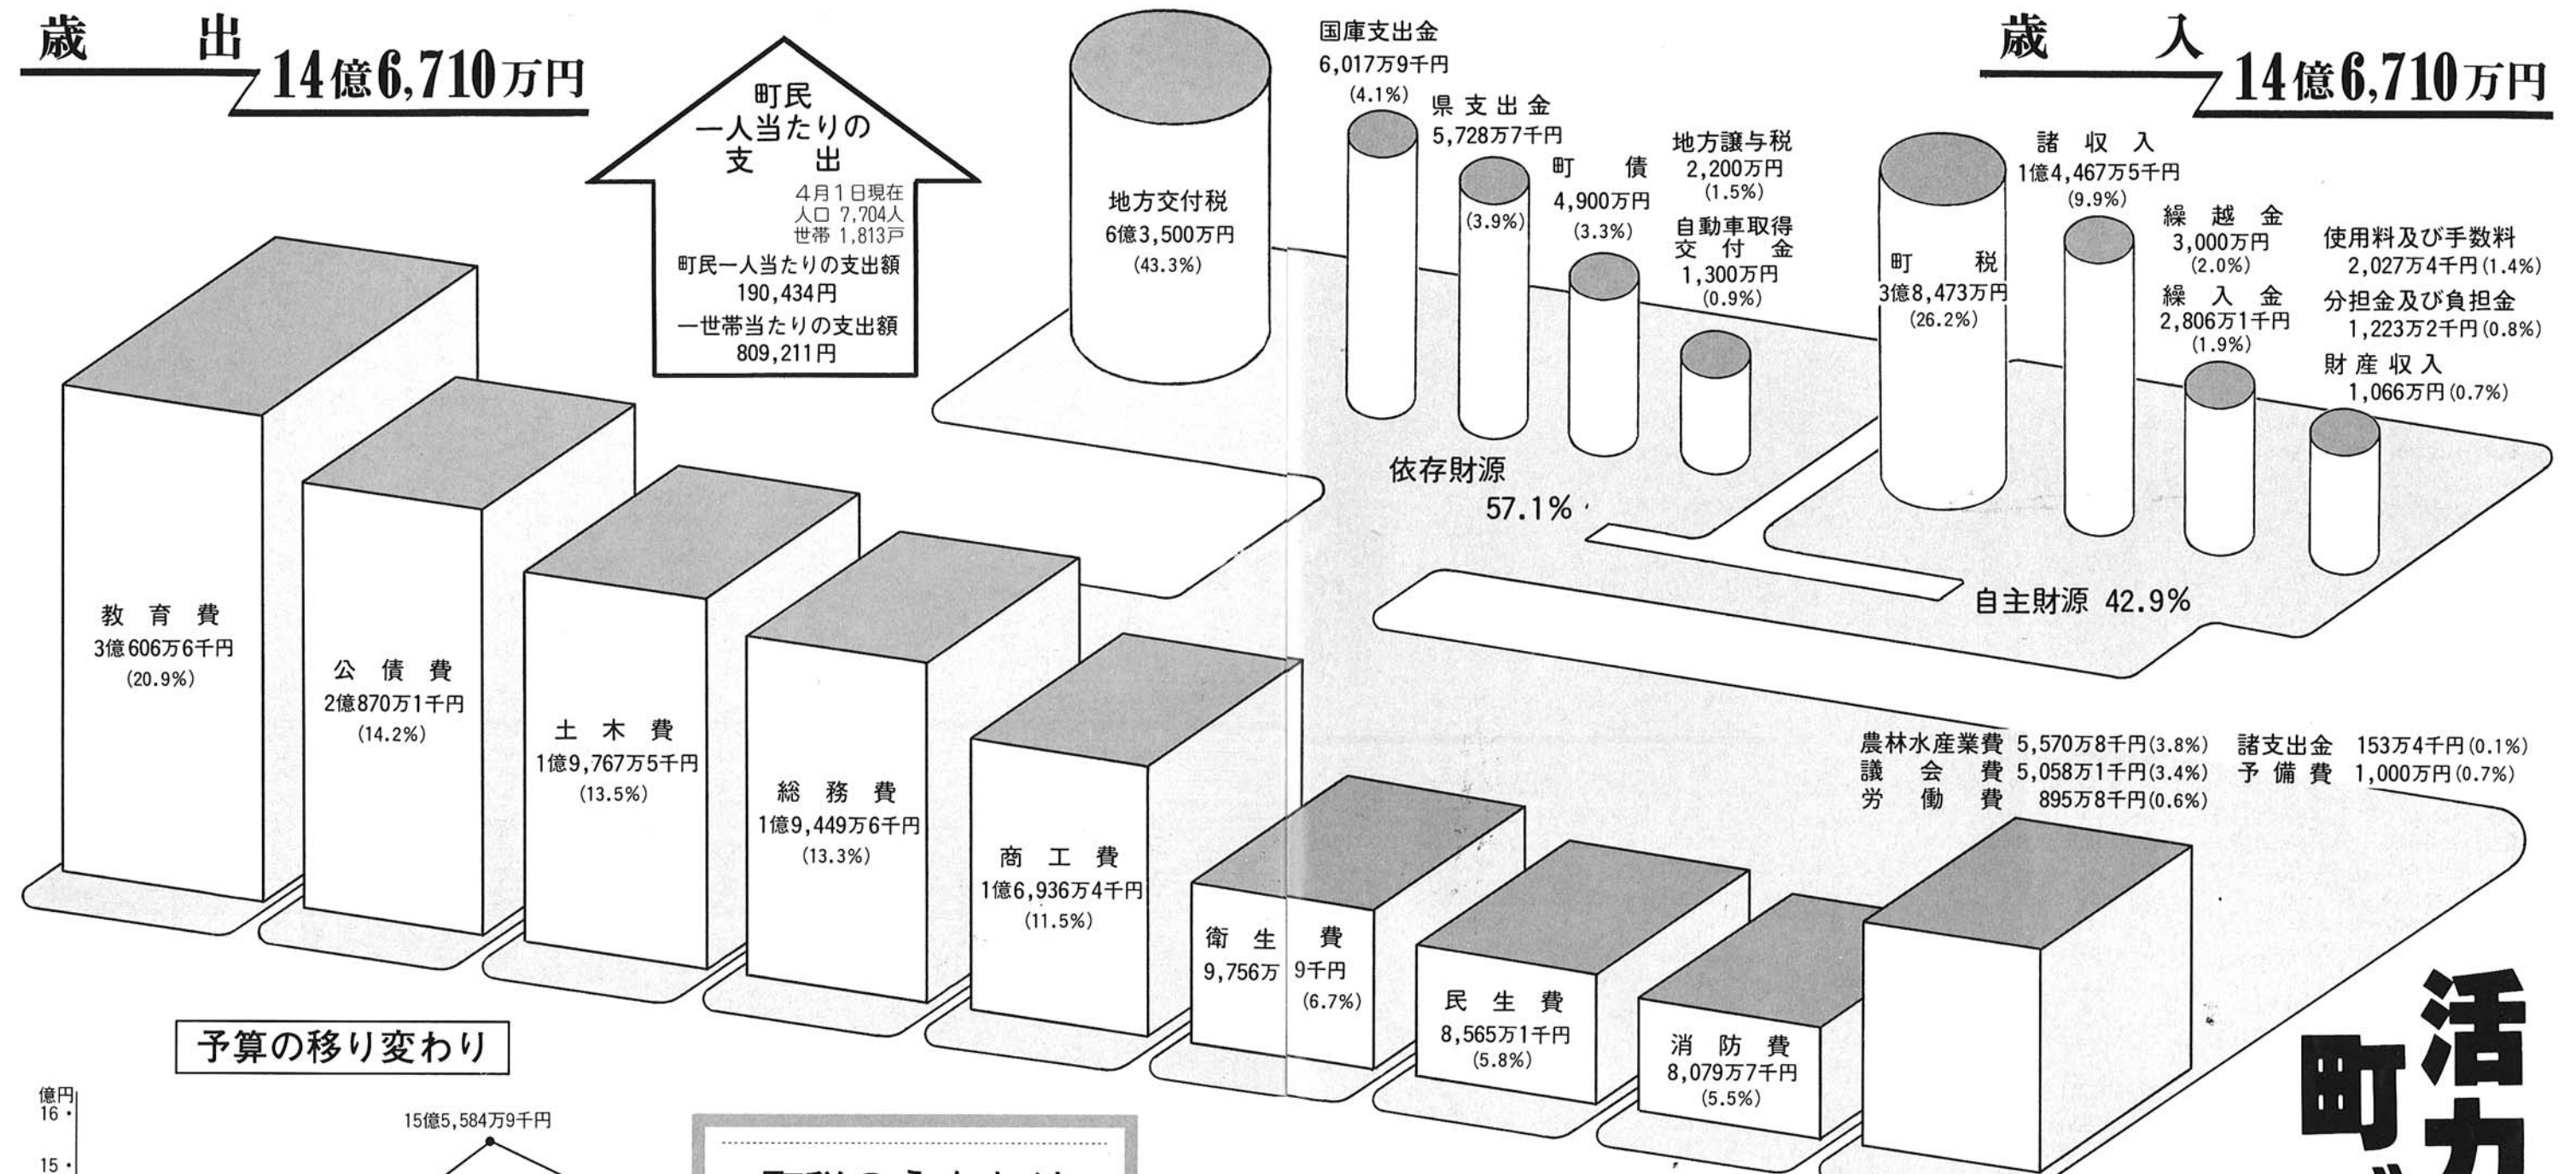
歳　出　14億6,710万円

町民
一人当たりの
支　出
4月1日現在
人口 7,704人
世帯 1,813戸
町民一人当たりの支出額
190,434円
一世帯当たりの支出額
809,211円

地方交付税
6億3,500万円
(43.3%)

国庫支出金
6,017万9千円
(4.1%)

県支出金
5,728万7千円
(3.9%)

町　債
4,900万円
(3.3%)

地方譲与税
2,200万円
(1.5%)

自動車取得交付金
1,300万円
(0.9%)

依存財源
57.1%

歳　入　14億6,710万円

町　税
3億8,473万円
(26.2%)

諸収入
1億4,467万5千円
(9.9%)

繰越金
3,000万円
(2.0%)

繰入金
2,806万1千円
(1.9%)

使用料及び手数料
2,027万4千円(1.4%)

分担金及び負担金
1,223万2千円(0.8%)

財産収入
1,066万円(0.7%)

自主財源 42.9%

教育費
3億606万6千円
(20.9%)

公債費
2億870万1千円
(14.2%)

土木費
1億9,767万5千円
(13.5%)

総務費
1億9,449万6千円
(13.3%)

商工費
1億6,936万4千円
(11.5%)

衛生費
9,756万9千円
(6.7%)

民生費
8,565万1千円
(5.8%)

消防費
8,079万7千円
(5.5%)

農林水産業費 5,570万8千円(3.8%)
議会費 5,058万1千円(3.4%)
労働費 895万8千円(0.6%)
諸支出金 153万4千円(0.1%)
予備費 1,000万円(0.7%)

予算の移り変わり

億円
16
15
15億5,584万9千円

活力
町